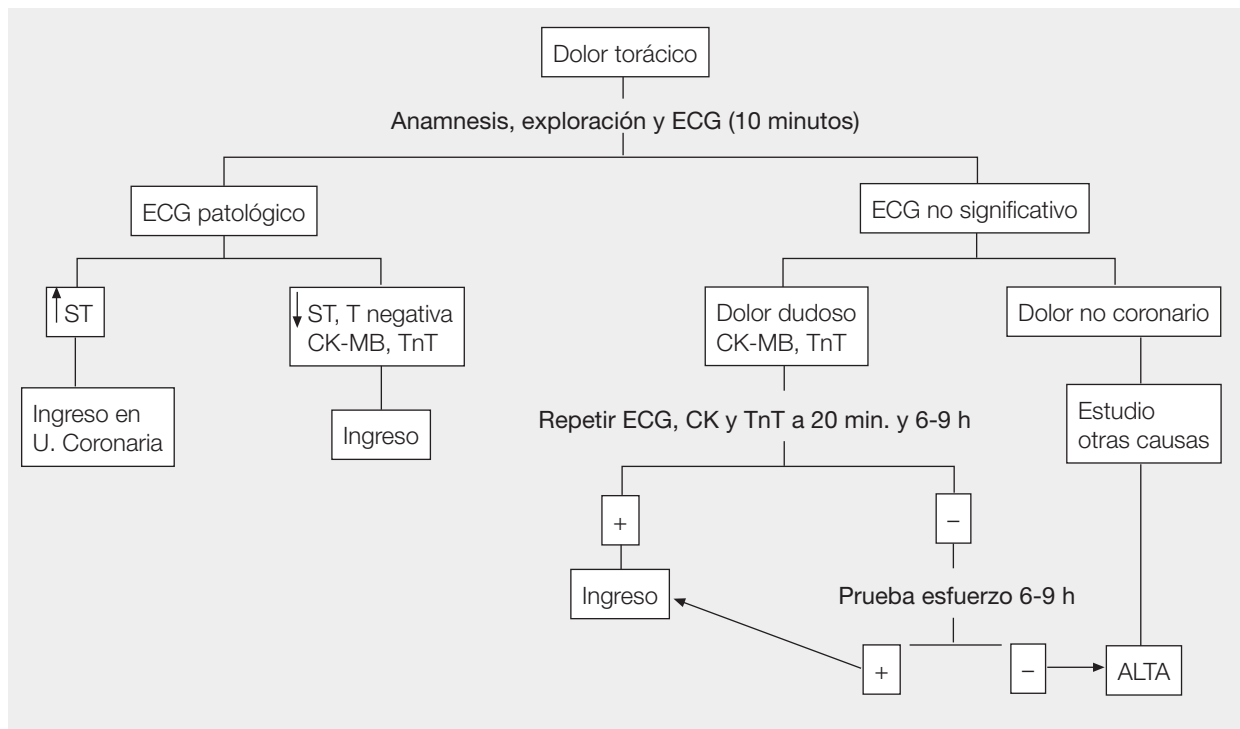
Dolor torácico

Anamnesis, exploración y ECG (10 minutos)

ECG patológico

ECG no significativo

↑ST

↓ST, T negativa CK-MB, TnT

Dolor dudoso CK-MB, TnT

Dolor no coronario

Ingreso en U. Coronaria

Ingreso

Repetir ECG, CK y TnT a 20 min. y 6-9 h

Estudio otras causas

+

−

Ingreso

Prueba esfuerzo 6-9 h

+

−

ALTA